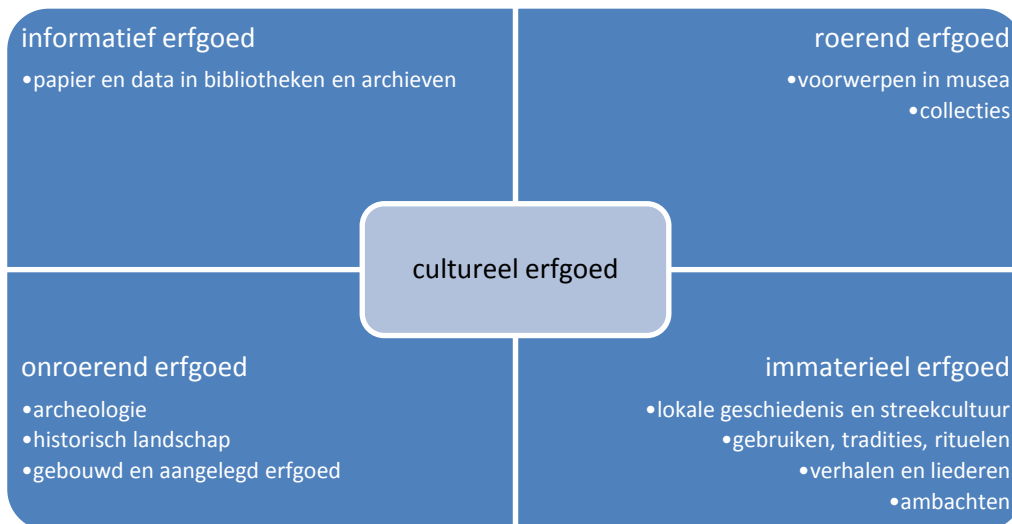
informatief erfgoed
•papier en data in bibliotheken en archieven

roerend erfgoed
•voorwerpen in musea
•collecties

cultureel erfgoed

onroerend erfgoed
•archeologie
•historisch landschap
•gebouwd en aangelegd erfgoed

immaterieel erfgoed
•lokale geschiedenis en streekcultuur
•gebruiken, tradities, rituelen
•verhalen en liederen
•ambachten